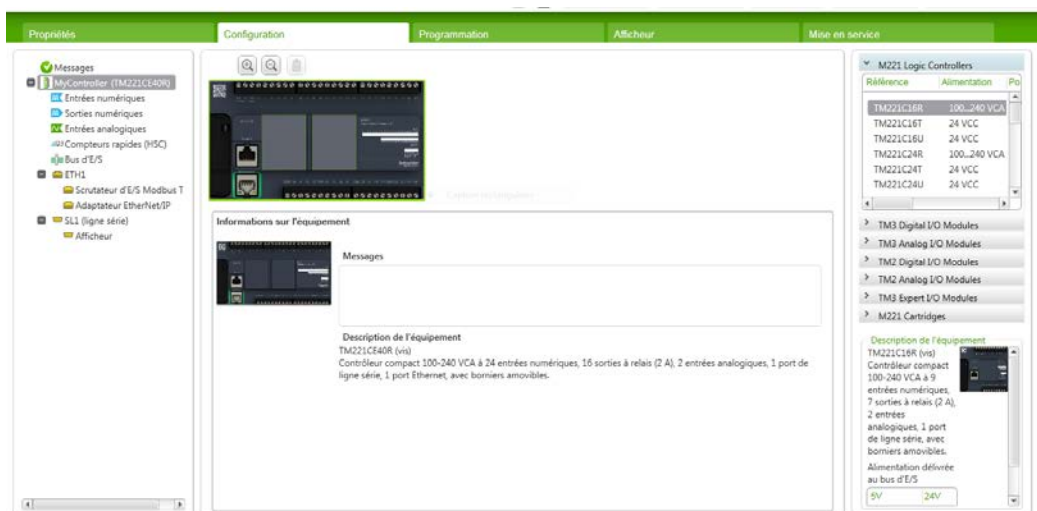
Propriétés | Configuration | Programmation | Afficheur | Mise en service

Messages
MyController (TM221CE40R)
Entrées numériques
Sorties numériques
Entrées analogiques
Compteurs rapides (HSC)
Bus d'E/S
ETH1
Scrutateur d'E/S Modbus T
Adaptateur EtherNet/IP
SL1 (ligne série)
Afficheur

Informations sur l'équipement

Messages

Description de l'équipement
TM221CE40R (vis)
Contrôleur compact 100-240 VCA à 24 entrées numériques, 16 sorties à relais (2 A), 2 entrées analogiques, 1 port de ligne série, 1 port Ethernet, avec borniers amovibles.

M221 Logic Controllers

| Référence | Alimentation | Po |
|---|---|---|
| TM221C16R | 100...240 VCA | |
| TM221C16T | 24 VCC | |
| TM221C16U | 24 VCC | |
| TM221C24R | 100...240 VCA | |
| TM221C24T | 24 VCC | |
| TM221C24U | 24 VCC | |

TM3 Digital I/O Modules
TM3 Analog I/O Modules
TM2 Digital I/O Modules
TM2 Analog I/O Modules
TM3 Expert I/O Modules
M221 Cartridges

Description de l'équipement
TM221C16R (vis)
Contrôleur compact 100-240 VCA à 9 entrées numériques, 7 sorties à relais (2 A), 2 entrées analogiques, 1 port de ligne série, avec borniers amovibles.
Alimentation délivrée au bus d'E/S
5V 24V